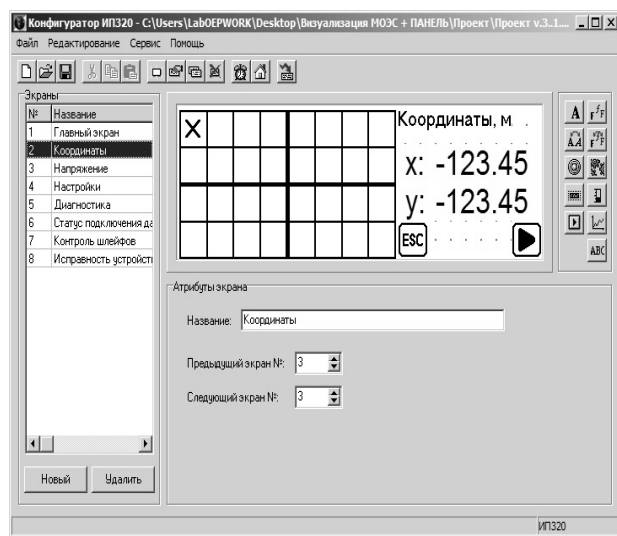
Конфигуратор ИП320 - C:\Users\LabOEPWORK\Desktop\Визуализация МОЭС + ПАНЕЛЬ\Проект\Проект v.3..1...

Файл Редактирование Сервис Помощь

Экраны

| № | Название |
|---|---|
| 1 | Главный экран |
| 2 | Координаты |
| 3 | Напряжение |
| 4 | Настройки |
| 5 | Диагностика |
| 6 | Статус подключения да |
| 7 | Контроль шлейфов |
| 8 | Исправность устройст |

Новый Удалить

X

Координаты, м

x: -123.45

y: -123.45

ESC

ABC

Атрибуты экрана

Название: Координаты

Предыдущий экран №: 3

Следующий экран №: 3

ИП320